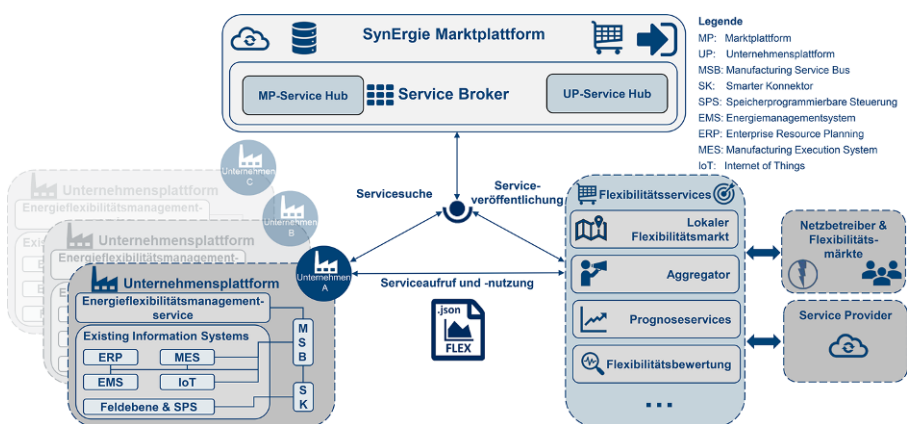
SynErgie Marktplattform

MP-Service Hub
Service Broker
UP-Service Hub

Legende
MP: Marktplattform
UP: Unternehmensplattform
MSB: Manufacturing Service Bus
SK: Smarter Konnektor
SPS: Speicherprogrammierbare Steuerung
EMS: Energiemanagementsystem
ERP: Enterprise Resource Planning
MES: Manufacturing Execution System
IoT: Internet of Things

Unternehmen C
Unternehmen B
Unternehmensplattform
Energieflexibilitätsmanagement-
Unternehmensplattform
Energieflexibilitätsmanagement-

Servicesuche
Service-veröffentlichung

Unternehmen A
Unternehmensplattform
Energieflexibilitätsmanagement-service
Existing Information Systems
ERP
MES
EMS
IoT
Feldebene & SPS
MSB
SK

Serviceaufruf und -nutzung

.json
FLEX

Flexibilitätsservices
Lokaler Flexibilitätsmarkt
Aggregator
Prognoseservices
Flexibilitätsbewertung
...

Netzbetreiber & Flexibilitätsmärkte
Service Provider